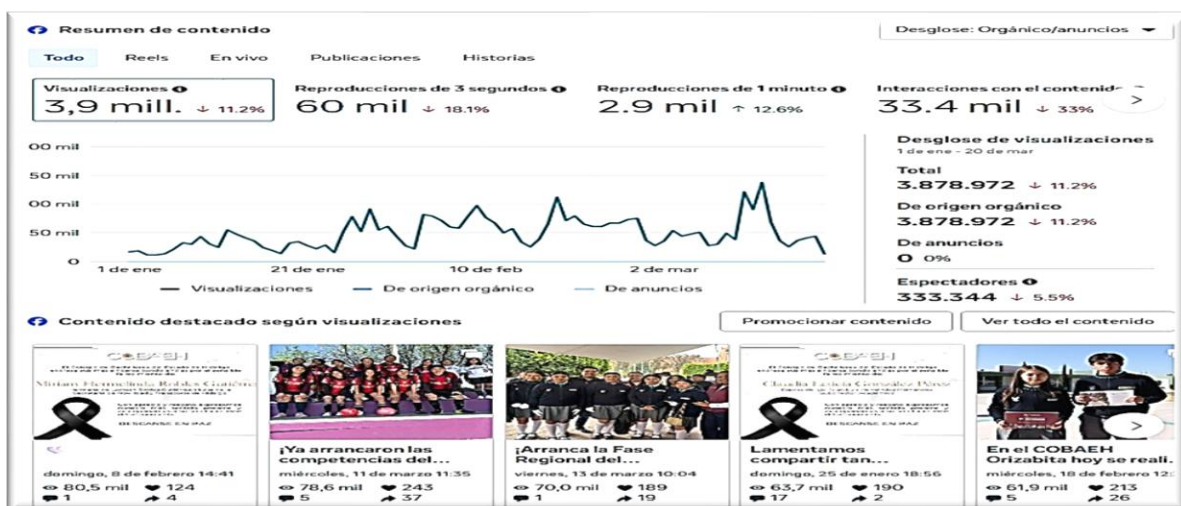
Resumen de contenido

Desglose: Orgánico/anuncios

Todo Reels En vivo Publicaciones Historias

Visualizaciones
3,9 mill. ↓ 11.2%

Reproducciones de 3 segundos
60 mil ↓ 18.1%

Reproducciones de 1 minuto
2.9 mil ↑ 12.6%

Interacciones con el contenido
33.4 mil ↓ 33%

00 mil
50 mil
00 mil
50 mil
0
1 de ene 21 de ene 10 de feb 2 de mar

Visualizaciones De origen orgánico De anuncios

Desglose de visualizaciones
1 de ene - 20 de mar
Total
3.878.972 ↓ 11.2%
De origen orgánico
3.878.972 ↓ 11.2%
De anuncios
0 0%
Espectadores
333.344 ↓ 5.5%

Contenido destacado según visualizaciones

Promocionar contenido
Ver todo el contenido

COBAEH
Miriam Hermelinda Robles Gutiérrez
DESCANSE EN PAZ
domingo, 8 de febrero 14:41
80,5 mil 124
1 4

¡Ya arrancaron las competencias del...
miércoles, 11 de marzo 11:35
78,6 mil 243
5 37

¡Arranca la Fase Regional del...
viernes, 13 de marzo 10:04
70,0 mil 189
1 19

COBAEH
Claudia Leticia González Pérez
DESCANSE EN PAZ
Lamentamos compartir tan...
domingo, 25 de enero 18:56
63,7 mil 190
17 2

En el COBAEH Orizabita hoy se reali...
miércoles, 18 de febrero 12:
61,9 mil 213
5 26